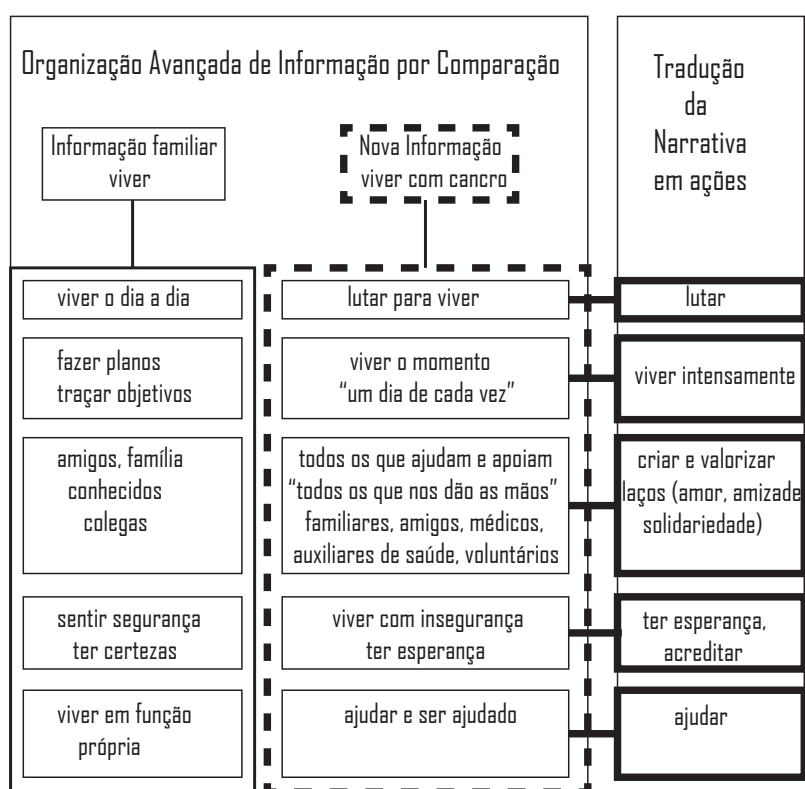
Organização Avançada de Informação por Comparação

Tradução da Narrativa em ações

Informação familiar viver

Nova Informação viver com cancro

viver o dia a dia

lutar para viver

lutar

fazer planos traçar objetivos

viver o momento "um dia de cada vez"

viver intensamente

amigos, família conhecidos colegas

todos os que ajudam e apoiam "todos os que nos dão as mãos" familiares, amigos, médicos, auxiliares de saúde, voluntários

criar e valorizar laços (amor, amizade solidariedade)

sentir segurança ter certezas

viver com insegurança ter esperança

ter esperança, acreditar

viver em função própria

ajudar e ser ajudado

ajudar